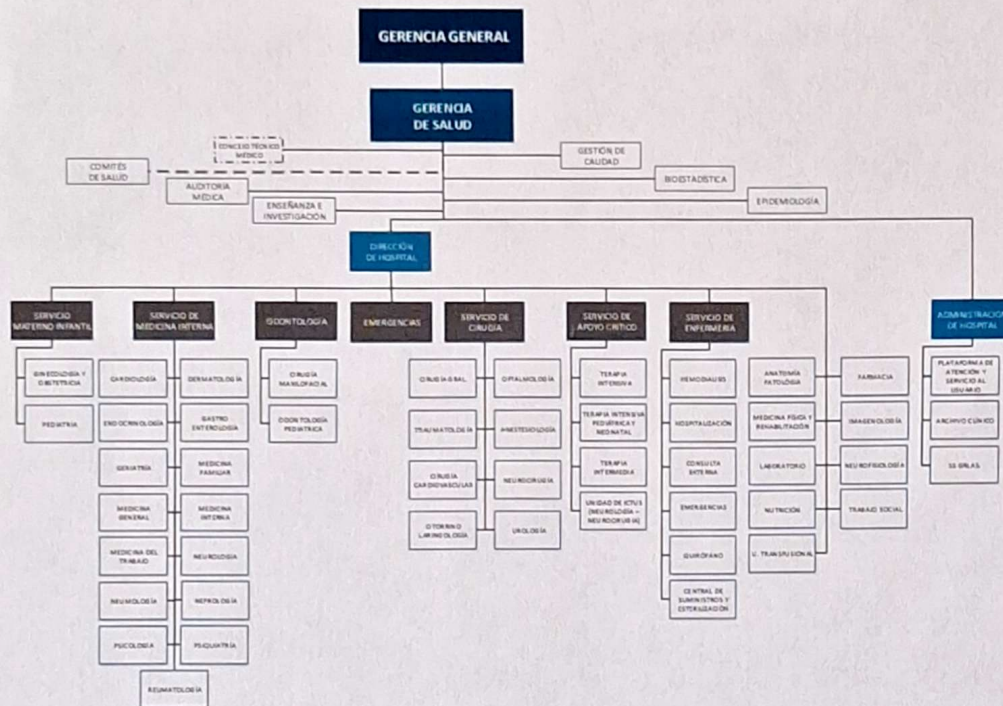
GERENCIA GENERAL

GERENCIA DE SALUD

CONCEJO TÉCNICO MÉDICO

COMITÉS DE SALUD

GESTIÓN DE CALIDAD

BIOESTADÍSTICA

AUDITORÍA MÉDICA

ENSEÑANZA E INVESTIGACIÓN

EPIDEMIOLOGÍA

DIRECCIÓN DE HOSPITAL

SERVICIO MATERNO INFANTIL

GINECOLOGÍA Y OBSTETRICIA

PEDIATRÍA

SERVICIO DE MEDICINA INTERNA

CARDIOLOGÍA

DERMATOLOGÍA

ENDOCRINOLOGÍA

GASTRO ENTEROLOGÍA

GERIATRÍA

MEDICINA FAMILIAR

MEDICINA GENERAL

MEDICINA INTERNA

MEDICINA DEL TRABAJO

NEUROLOGÍA

NEUMOLOGÍA

NEFROLOGÍA

PSICOLOGÍA

PSIQUIATRÍA

REUMATOLOGÍA

ODONTOLOGÍA

CIRUGÍA MAXILOFACIAL

ODONTOLOGÍA PEDIÁTRICA

EMERGENCIAS

SERVICIO DE CIRUGÍA

CIRUGÍA GRAL

OFTALMOLOGÍA

TRAUMATOLOGÍA

ANESTESIOLOGÍA

CIRUGÍA CARDIOVASCULAR

NEUROCIRUGÍA

OTORRINO LARINGOLOGÍA

UROLOGÍA

SERVICIO DE APOYO CRÍTICO

TERAPIA INTENSIVA

TERAPIA INTENSIVA PEDIÁTRICA Y NEONATAL

TERAPIA INTERMEDIA

UNIDAD DE ICTUS (NEUROLOGÍA – NEUROCIRUGÍA)

SERVICIO DE ENFERMERÍA

HEMODIÁLISIS

HOSPITALIZACIÓN

CONSULTA EXTERNA

EMERGENCIAS

QUIRÓFANO

CENTRAL DE SUMINISTROS Y ESTERILIZACIÓN

ANATOMÍA PATOLOGÍA

FARMACIA

MEDICINA FÍSICA Y REHABILITACIÓN

IMAGENOLOGÍA

LABORATORIO

NEUROFISIOLOGÍA

NUTRICIÓN

TRABAJO SOCIAL

U. TRANSFUSIONAL

ADMINISTRACIÓN DE HOSPITAL

PLATAFORMA DE ATENCIÓN Y SERVICIO AL USUARIO

ARCHIVO CLÍNICO

SS GRLAS